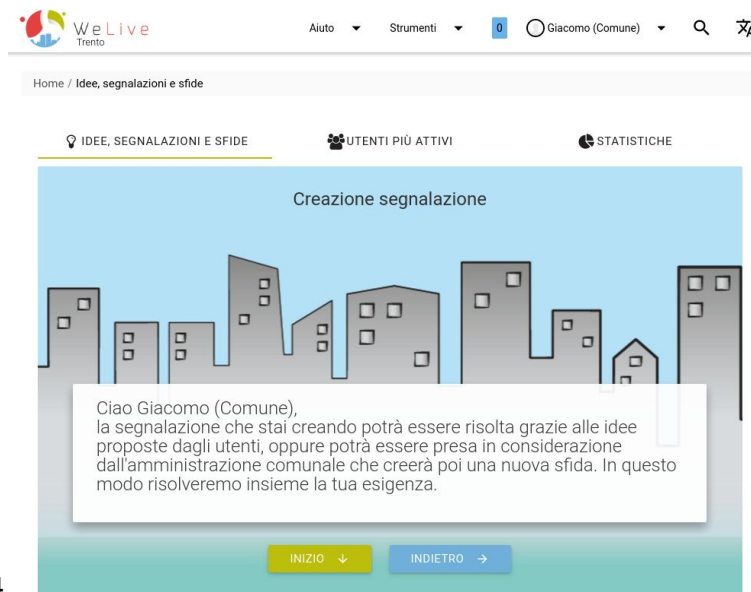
WeLive
Trento

Aiuto ▾ Strumenti ▾ 0 Giacomo (Comune) ▾

Home / Idee, segnalazioni e sfide

IDEE, SEGNALAZIONI E SFIDE

UTENTI PIÙ ATTIVI

STATISTICHE

Creazione segnalazione

Ciao Giacomo (Comune),
la segnalazione che stai creando potrà essere risolta grazie alle idee proposte dagli utenti, oppure potrà essere presa in considerazione dall'amministrazione comunale che creerà poi una nuova sfida. In questo modo risolveremo insieme la tua esigenza.

INIZIO ↓

INDIETRO →